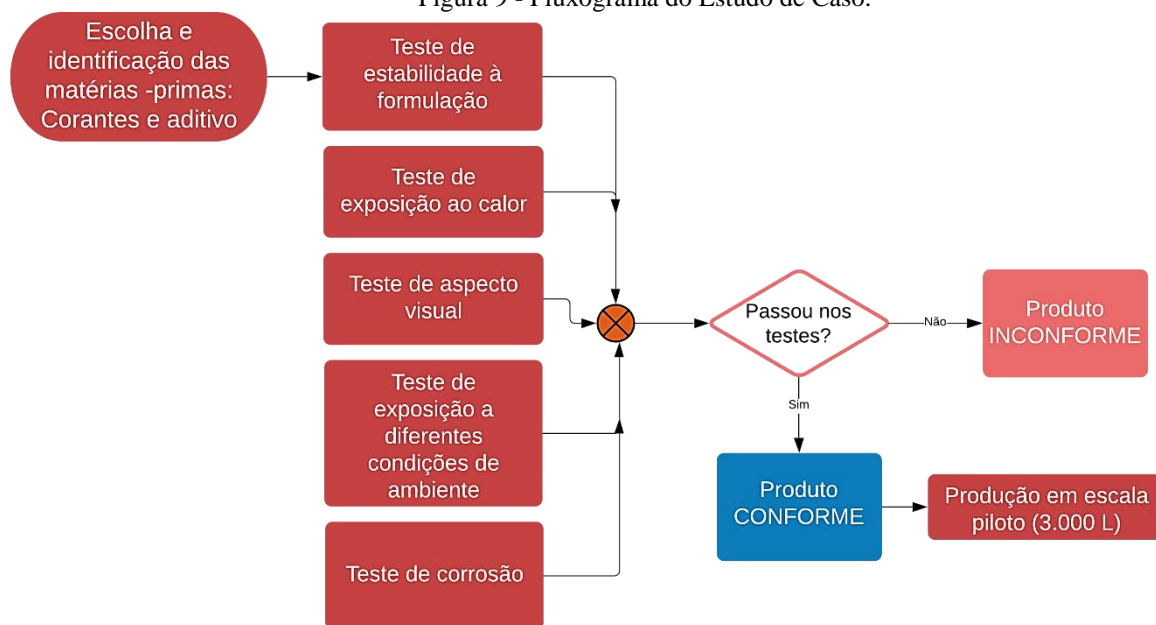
Figura 9 - Fluxograma do Estudo de Caso.

Escolha e identificação das matérias -primas: Corantes e aditivo

Teste de estabilidade à formulação

Teste de exposição ao calor

Teste de aspecto visual

Teste de exposição a diferentes condições de ambiente

Teste de corrosão

Passou nos testes?

Não

Produto INCONFORME

Sim

Produto CONFORME

Produção em escala piloto (3.000 L)